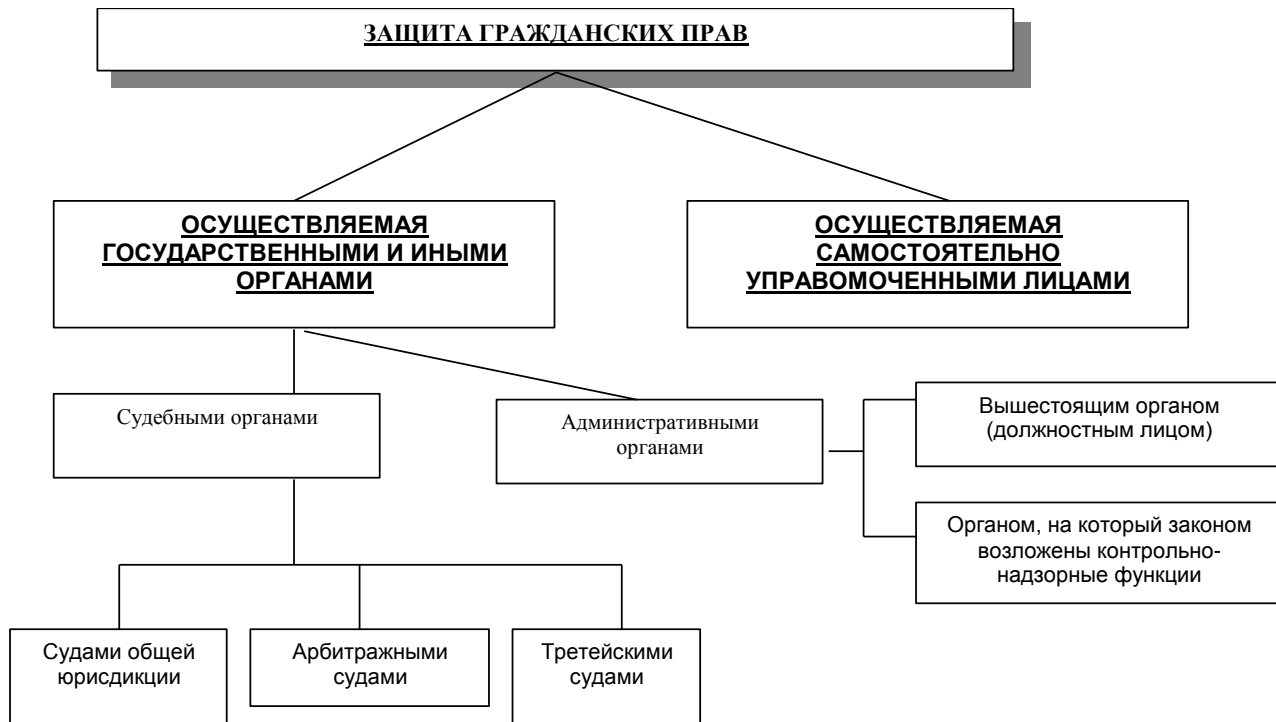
ЗАЩИТА ГРАЖДАНСКИХ ПРАВ

ОСУЩЕСТВЛЯЕМАЯ ГОСУДАРСТВЕННЫМИ И ИНЫМИ ОРГАНАМИ

ОСУЩЕСТВЛЯЕМАЯ САМОСТОЯТЕЛЬНО УПРАВОМОЧЕННЫМИ ЛИЦАМИ

Судебными органами

Административными органами

Вышестоящим органом (должностным лицом)

Органом, на который законом возложены контрольно-надзорные функции

Судами общей юрисдикции

Арбитражными судами

Третейскими судами